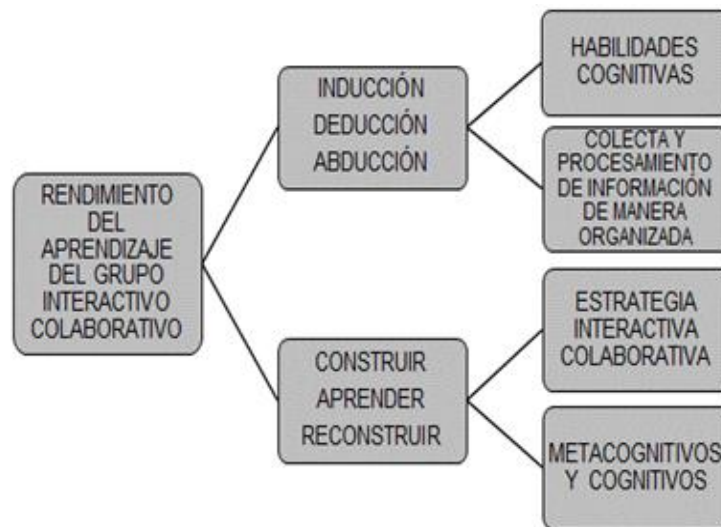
RENDIMIENTO DEL APRENDIZAJE DEL GRUPO INTERACTIVO COLABORATIVO

INDUCCIÓN
DEDUCCIÓN
ABDUCCIÓN

HABILIDADES COGNITIVAS

COLECTA Y PROCESAMIENTO DE INFORMACIÓN DE MANERA ORGANIZADA

CONSTRUIR
APRENDER
RECONSTRUIR

ESTRATEGIA INTERACTIVA COLABORATIVA

METACOGNITIVOS Y COGNITIVOS